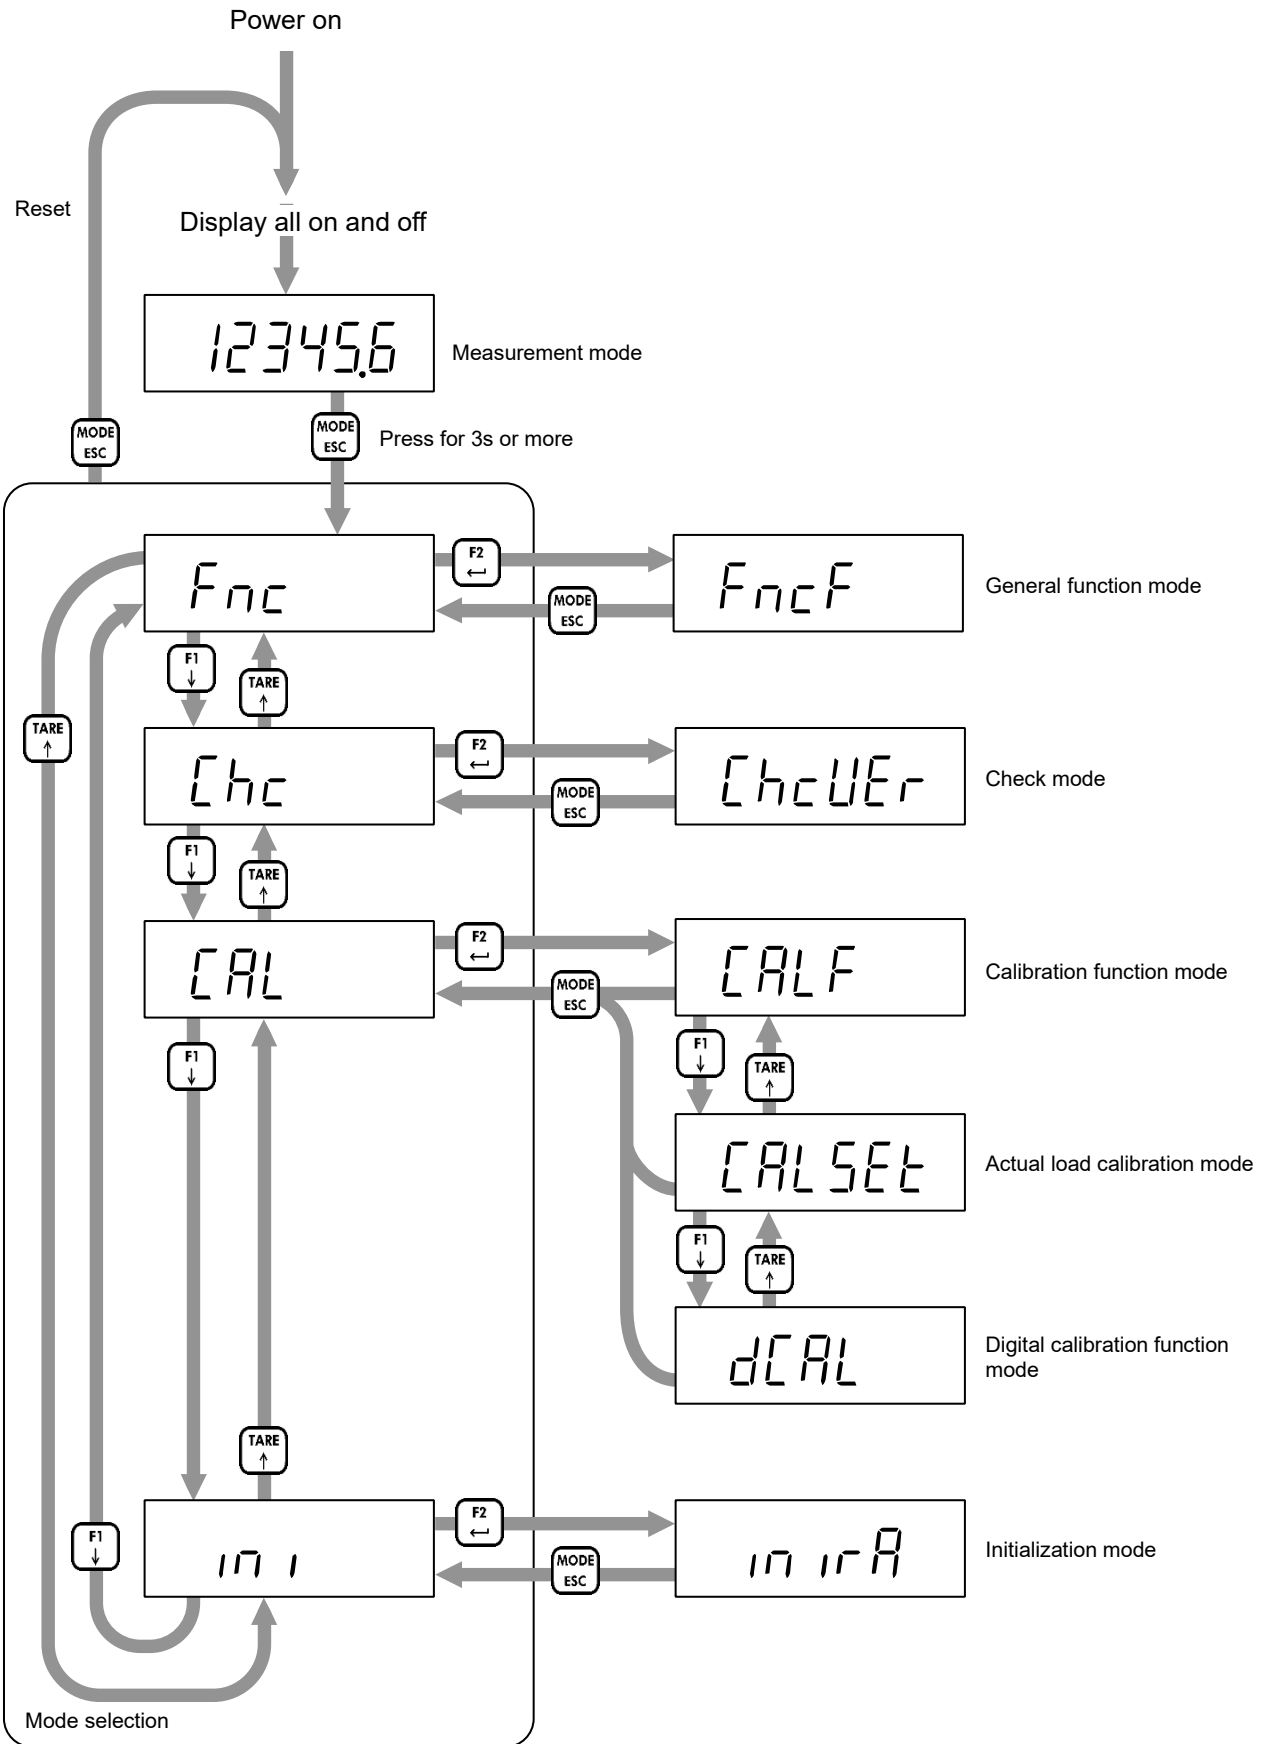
Power on

Reset

Display all on and off

12345.6

Measurement mode

MODE ESC

MODE ESC

Press for 3s or more

Fnc

F2 ↵

FncF

General function mode

MODE ESC

F1 ↓

TARE ↑

TARE ↑

Chc

F2 ↵

ChcUEr

Check mode

MODE ESC

F1 ↓

TARE ↑

CAL

F2 ↵

CALF

Calibration function mode

MODE ESC

F1 ↓

F1 ↓

TARE ↑

CALSEt

Actual load calibration mode

F1 ↓

TARE ↑

dCAL

Digital calibration function mode

TARE ↑

F1 ↓

ini

F2 ↵

inirA

Initialization mode

MODE ESC

Mode selection